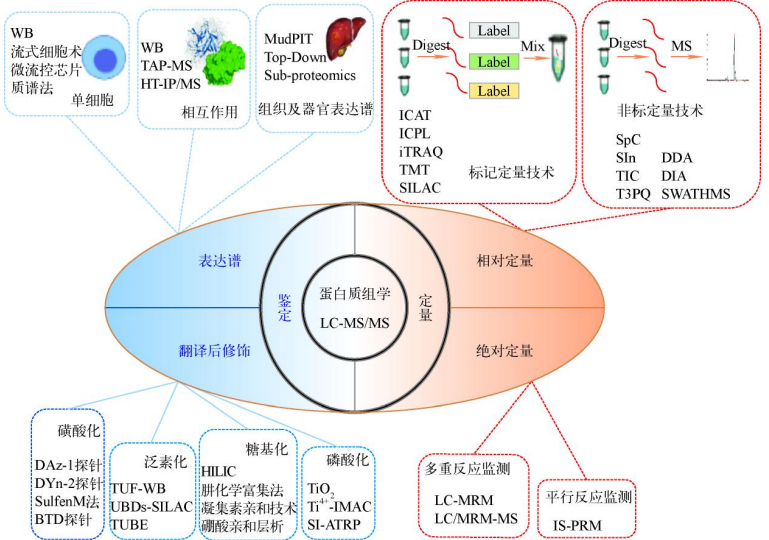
WB
流式细胞术
微流控芯片
质谱法
单细胞

WB
TAP-MS
HT-IP/MS
相互作用

MudPIT
Top-Down
Sub-proteomics
组织及器官表达谱

Digest
Label
Label
Label
Mix

ICAT
ICPL
iTRAQ
TMT
SILAC
标记定量技术

Digest
MS

非标定量技术

SpC
SIn
TIC
T3PQ
DDA
DIA
SWATHMS

表达谱
鉴定
蛋白质组学
LC-MS/MS
定量
相对定量
翻译后修饰
绝对定量

磺酸化
DAz-1探针
DYn-2探针
SulfenM法
BTD探针

泛素化
TUF-WB
UBDs-SILAC
TUBE

糖基化
HILIC
肼化学富集法
凝集素亲和技术
硼酸亲和层析

磷酸化
$TiO_2$
$Ti^{4+}$-IMAC
SI-ATRP

多重反应监测
LC-MRM
LC/MRM-MS

平行反应监测
IS-PRM